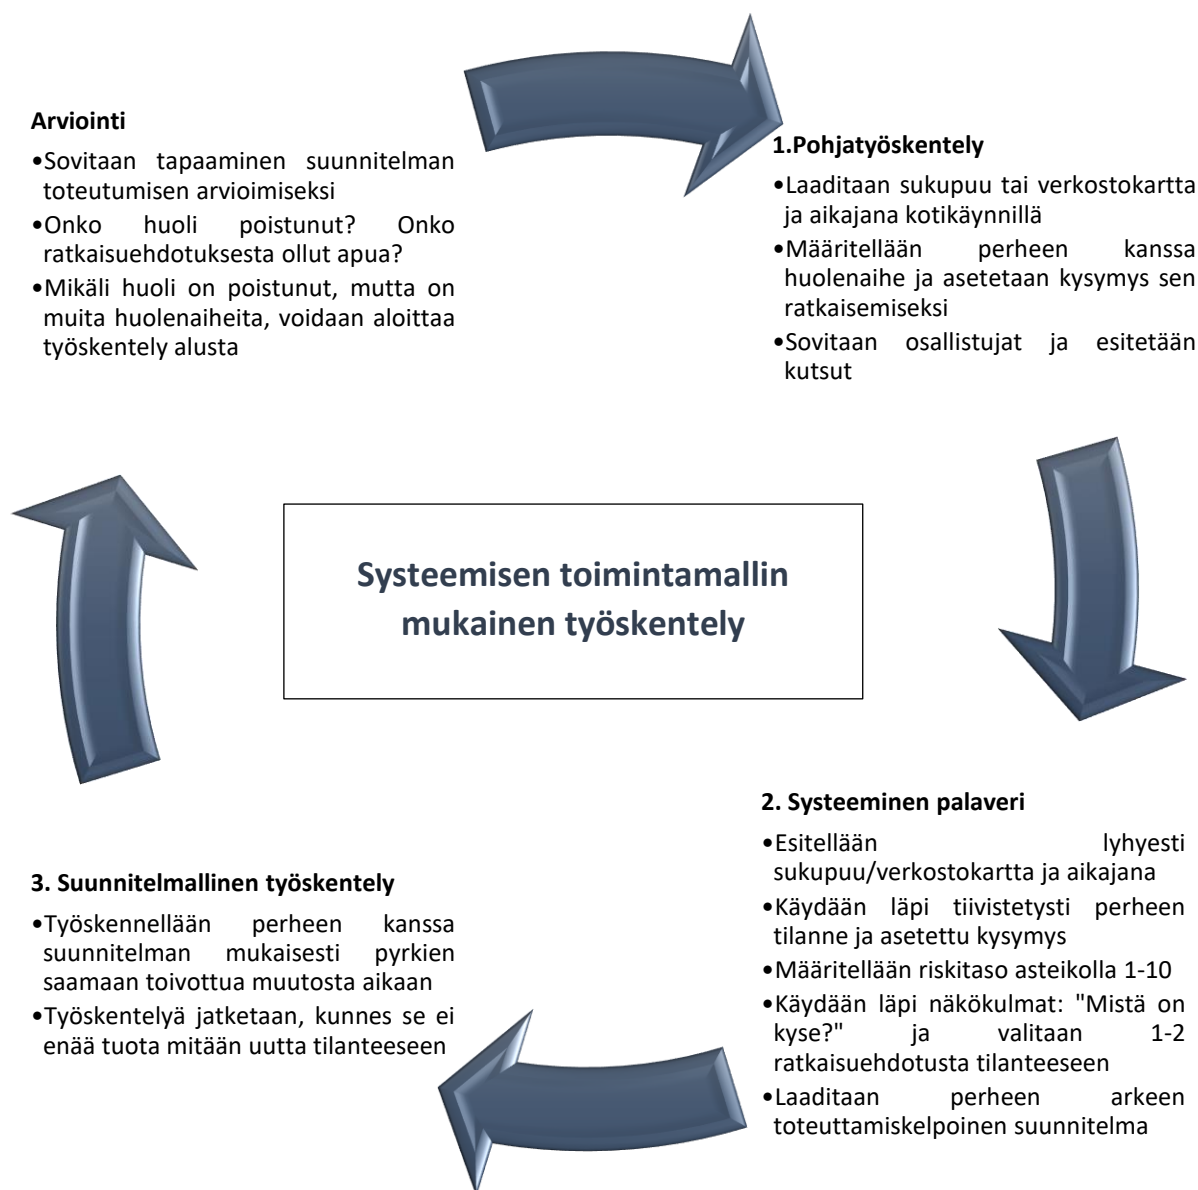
**Arviointi**

•Sovitaan tapaaminen suunnitelman toteutumisen arvioimiseksi

•Onko huoli poistunut? Onko ratkaisuehdotuksesta ollut apua?

•Mikäli huoli on poistunut, mutta on muita huolenaiheita, voidaan aloittaa työskentely alusta

**1.Pohjatyöskentely**

•Laaditaan sukupuu tai verkostokartta ja aikajana kotikäynnillä

•Määritellään perheen kanssa huolenaihe ja asetetaan kysymys sen ratkaisemiseksi

•Sovitaan osallistujat ja esitetään kutsut

**Systeemisen toimintamallin mukainen työskentely**

**2. Systeeminen palaveri**

•Esitellään lyhyesti sukupuu/verkostokartta ja aikajana

•Käydään läpi tiivistetysti perheen tilanne ja asetettu kysymys

•Määritellään riskitaso asteikolla 1-10

•Käydään läpi näkökulmat: "Mistä on kyse?" ja valitaan 1-2 ratkaisuehdotusta tilanteeseen

•Laaditaan perheen arkeen toteuttamiskelpoinen suunnitelma

**3. Suunnitelmallinen työskentely**

•Työskennellään perheen kanssa suunnitelman mukaisesti pyrkien saamaan toivottua muutosta aikaan

•Työskentelyä jatketaan, kunnes se ei enää tuota mitään uutta tilanteeseen